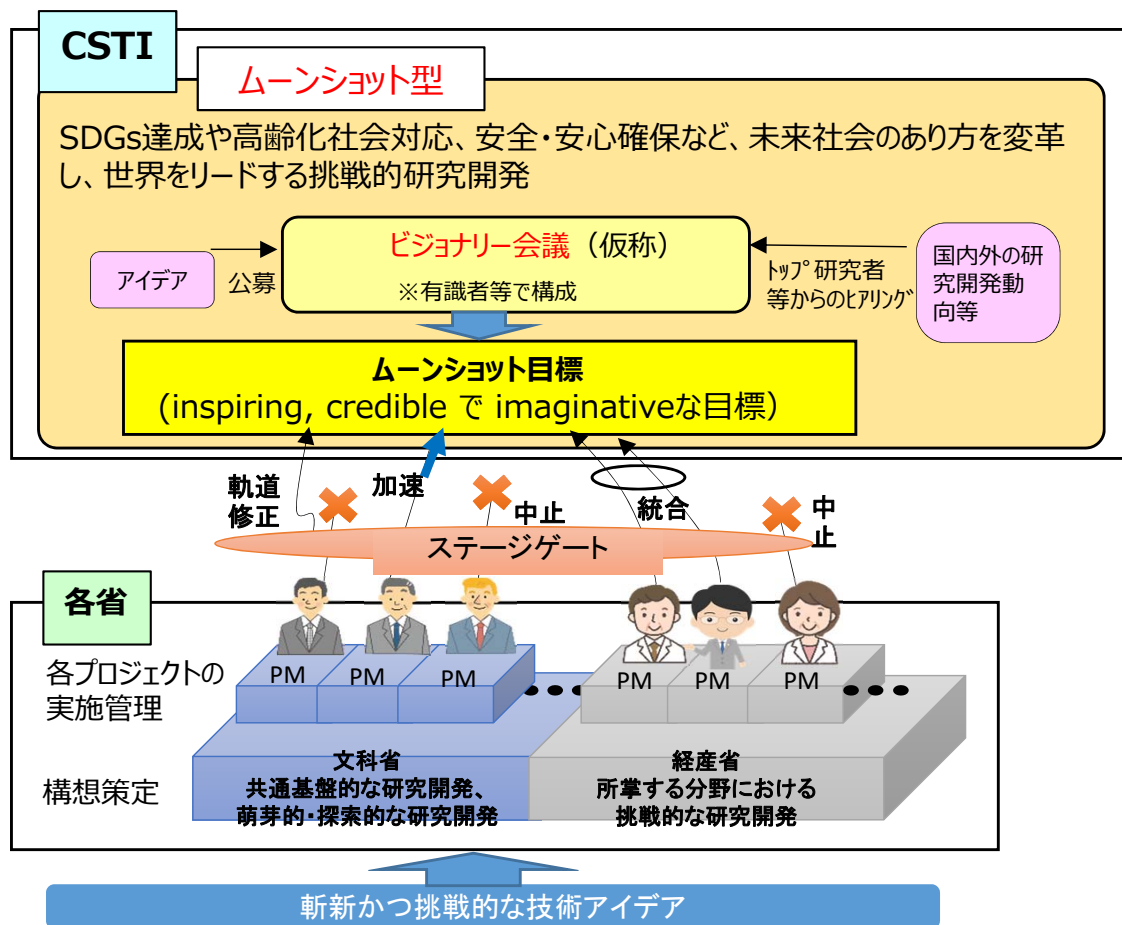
CSTI

ムーンショット型

SDGs達成や高齢化社会対応、安全・安心確保など、未来社会のあり方を変革し、世界をリードする挑戦的研究開発

アイデア

公募

ビジョナリー会議（仮称）
※有識者等で構成

ﾄｯﾌﾟ研究者等からのﾋｱﾘﾝｸﾞ

国内外の研究開発動向等

ムーンショット目標
（inspiring, credible で imaginativeな目標）

軌道修正

加速

中止

統合

中止

ステージゲート

各省

各プロジェクトの実施管理

PM PM PM PM PM PM

構想策定

文科省
共通基盤的な研究開発、
萌芽的・探索的な研究開発

経産省
所掌する分野における
挑戦的な研究開発

斬新かつ挑戦的な技術アイデア